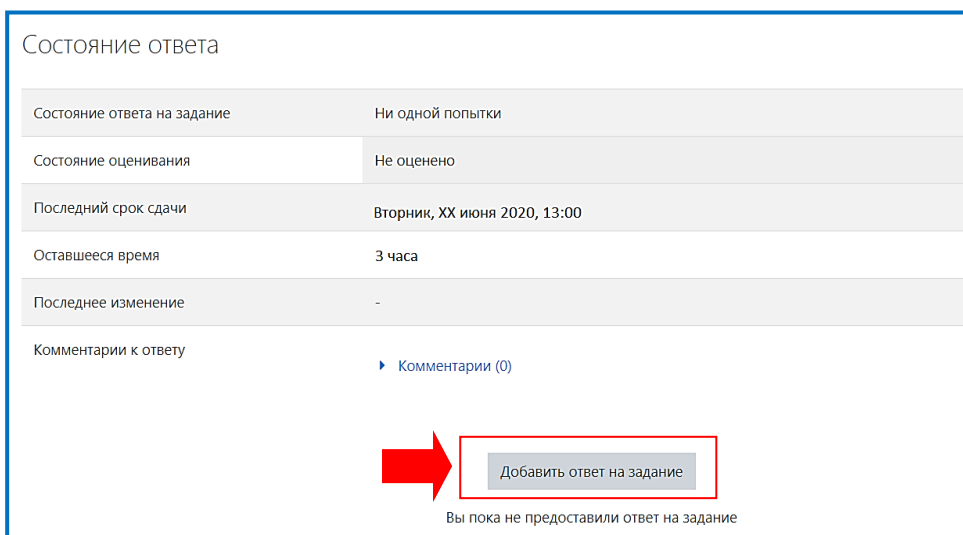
Состояние ответа

| | |
|---|---|
| Состояние ответа на задание | Ни одной попытки |
| Состояние оценивания | Не оценено |
| Последний срок сдачи | Вторник, XX июня 2020, 13:00 |
| Оставшееся время | 3 часа |
| Последнее изменение | - |
| Комментарии к ответу | ▸ Комментарии (0) |

Добавить ответ на задание

Вы пока не предоставили ответ на задание